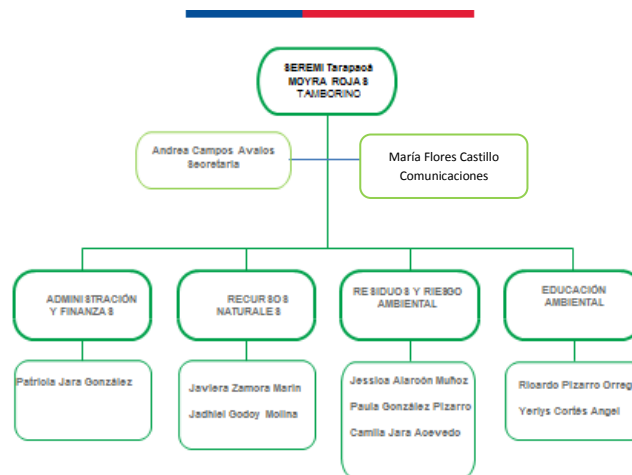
SEREMI Tarapacá
MOYRA ROJAS TAMBORINO

Andrea Campos Avalos
Secretaria

María Flores Castillo
Comunicaciones

ADMINISTRACIÓN Y FINANZAS

Patricia Jara González

RECURSOS NATURALES

Javiera Zamora Marin

Jadhiel Godoy Molina

RESIDUOS Y RIESGO AMBIENTAL

Jessica Alarcón Muñoz

Paula González Pizarro

Camila Jara Acevedo

EDUCACIÓN AMBIENTAL

Ricardo Pizarro Orreg

Yerlys Cortés Angel